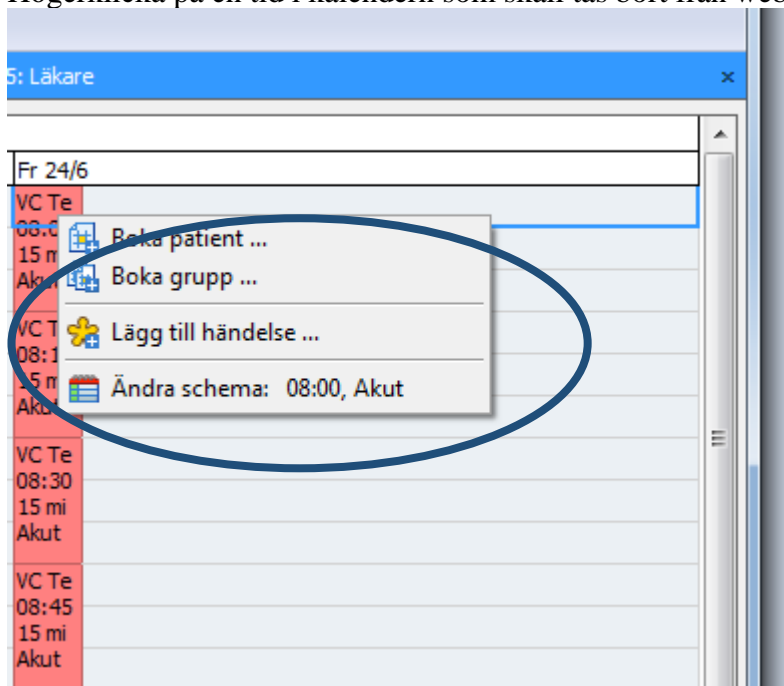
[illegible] på en tid i kalendern som skall tas bort från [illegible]

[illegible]: Läkare ×

Fr 24/6

VC Te
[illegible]
15 m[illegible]
Ak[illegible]

VC T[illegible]
08:1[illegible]
15 m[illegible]
Ak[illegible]

Boka patient ...
Boka grupp ...
Lägg till händelse ...
Ändra schema: 08:00, Akut

VC Te
08:30
15 mi
Akut

VC Te
08:45
15 mi
Akut